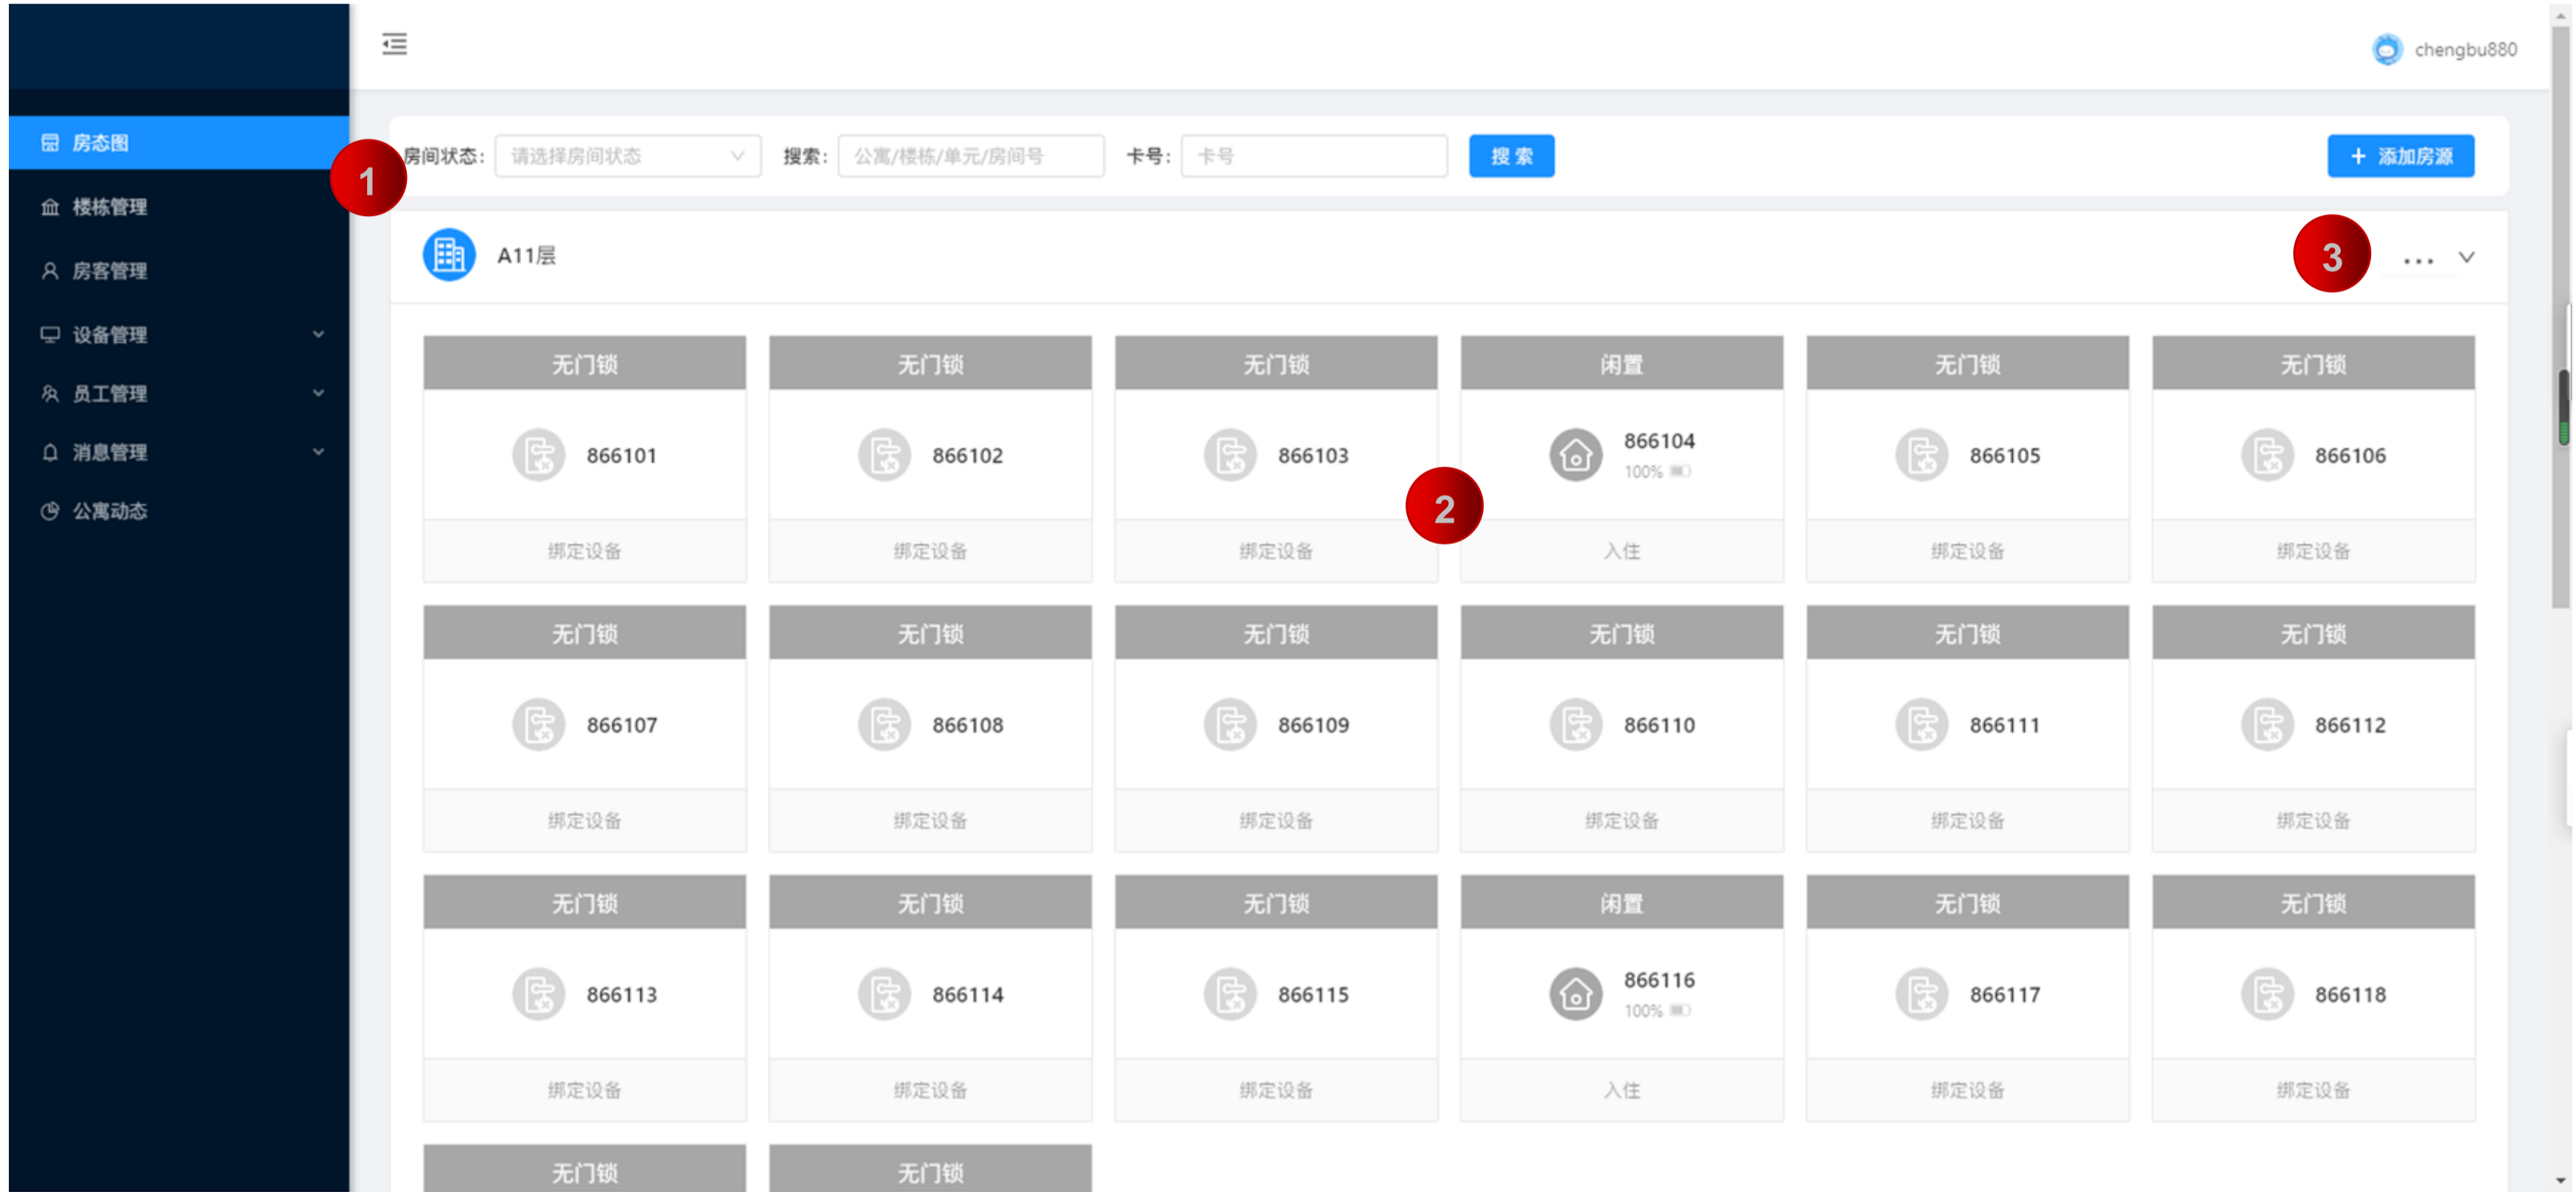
房态图
楼栋管理
房客管理
设备管理
员工管理
消息管理
公寓动态

chengbu880

房间状态: 请选择房间状态 搜索: 公寓/楼栋/单元/房间号 卡号: 卡号 搜索 + 添加房源

1

A11层

3

...

| 无门锁 | 无门锁 | 无门锁 | 闲置 | 无门锁 | 无门锁 |
|---|---|---|---|---|---|
| 866101 | 866102 | 866103 | 866104 100% | 866105 | 866106 |
| 绑定设备 | 绑定设备 | 绑定设备 | 入住 | 绑定设备 | 绑定设备 |
| 无门锁 | 无门锁 | 无门锁 | 无门锁 | 无门锁 | 无门锁 |
| 866107 | 866108 | 866109 | 866110 | 866111 | 866112 |
| 绑定设备 | 绑定设备 | 绑定设备 | 绑定设备 | 绑定设备 | 绑定设备 |
| 无门锁 | 无门锁 | 无门锁 | 闲置 | 无门锁 | 无门锁 |
| 866113 | 866114 | 866115 | 866116 100% | 866117 | 866118 |
| 绑定设备 | 绑定设备 | 绑定设备 | 入住 | 绑定设备 | 绑定设备 |
| 无门锁 | 无门锁 | | | | |

2